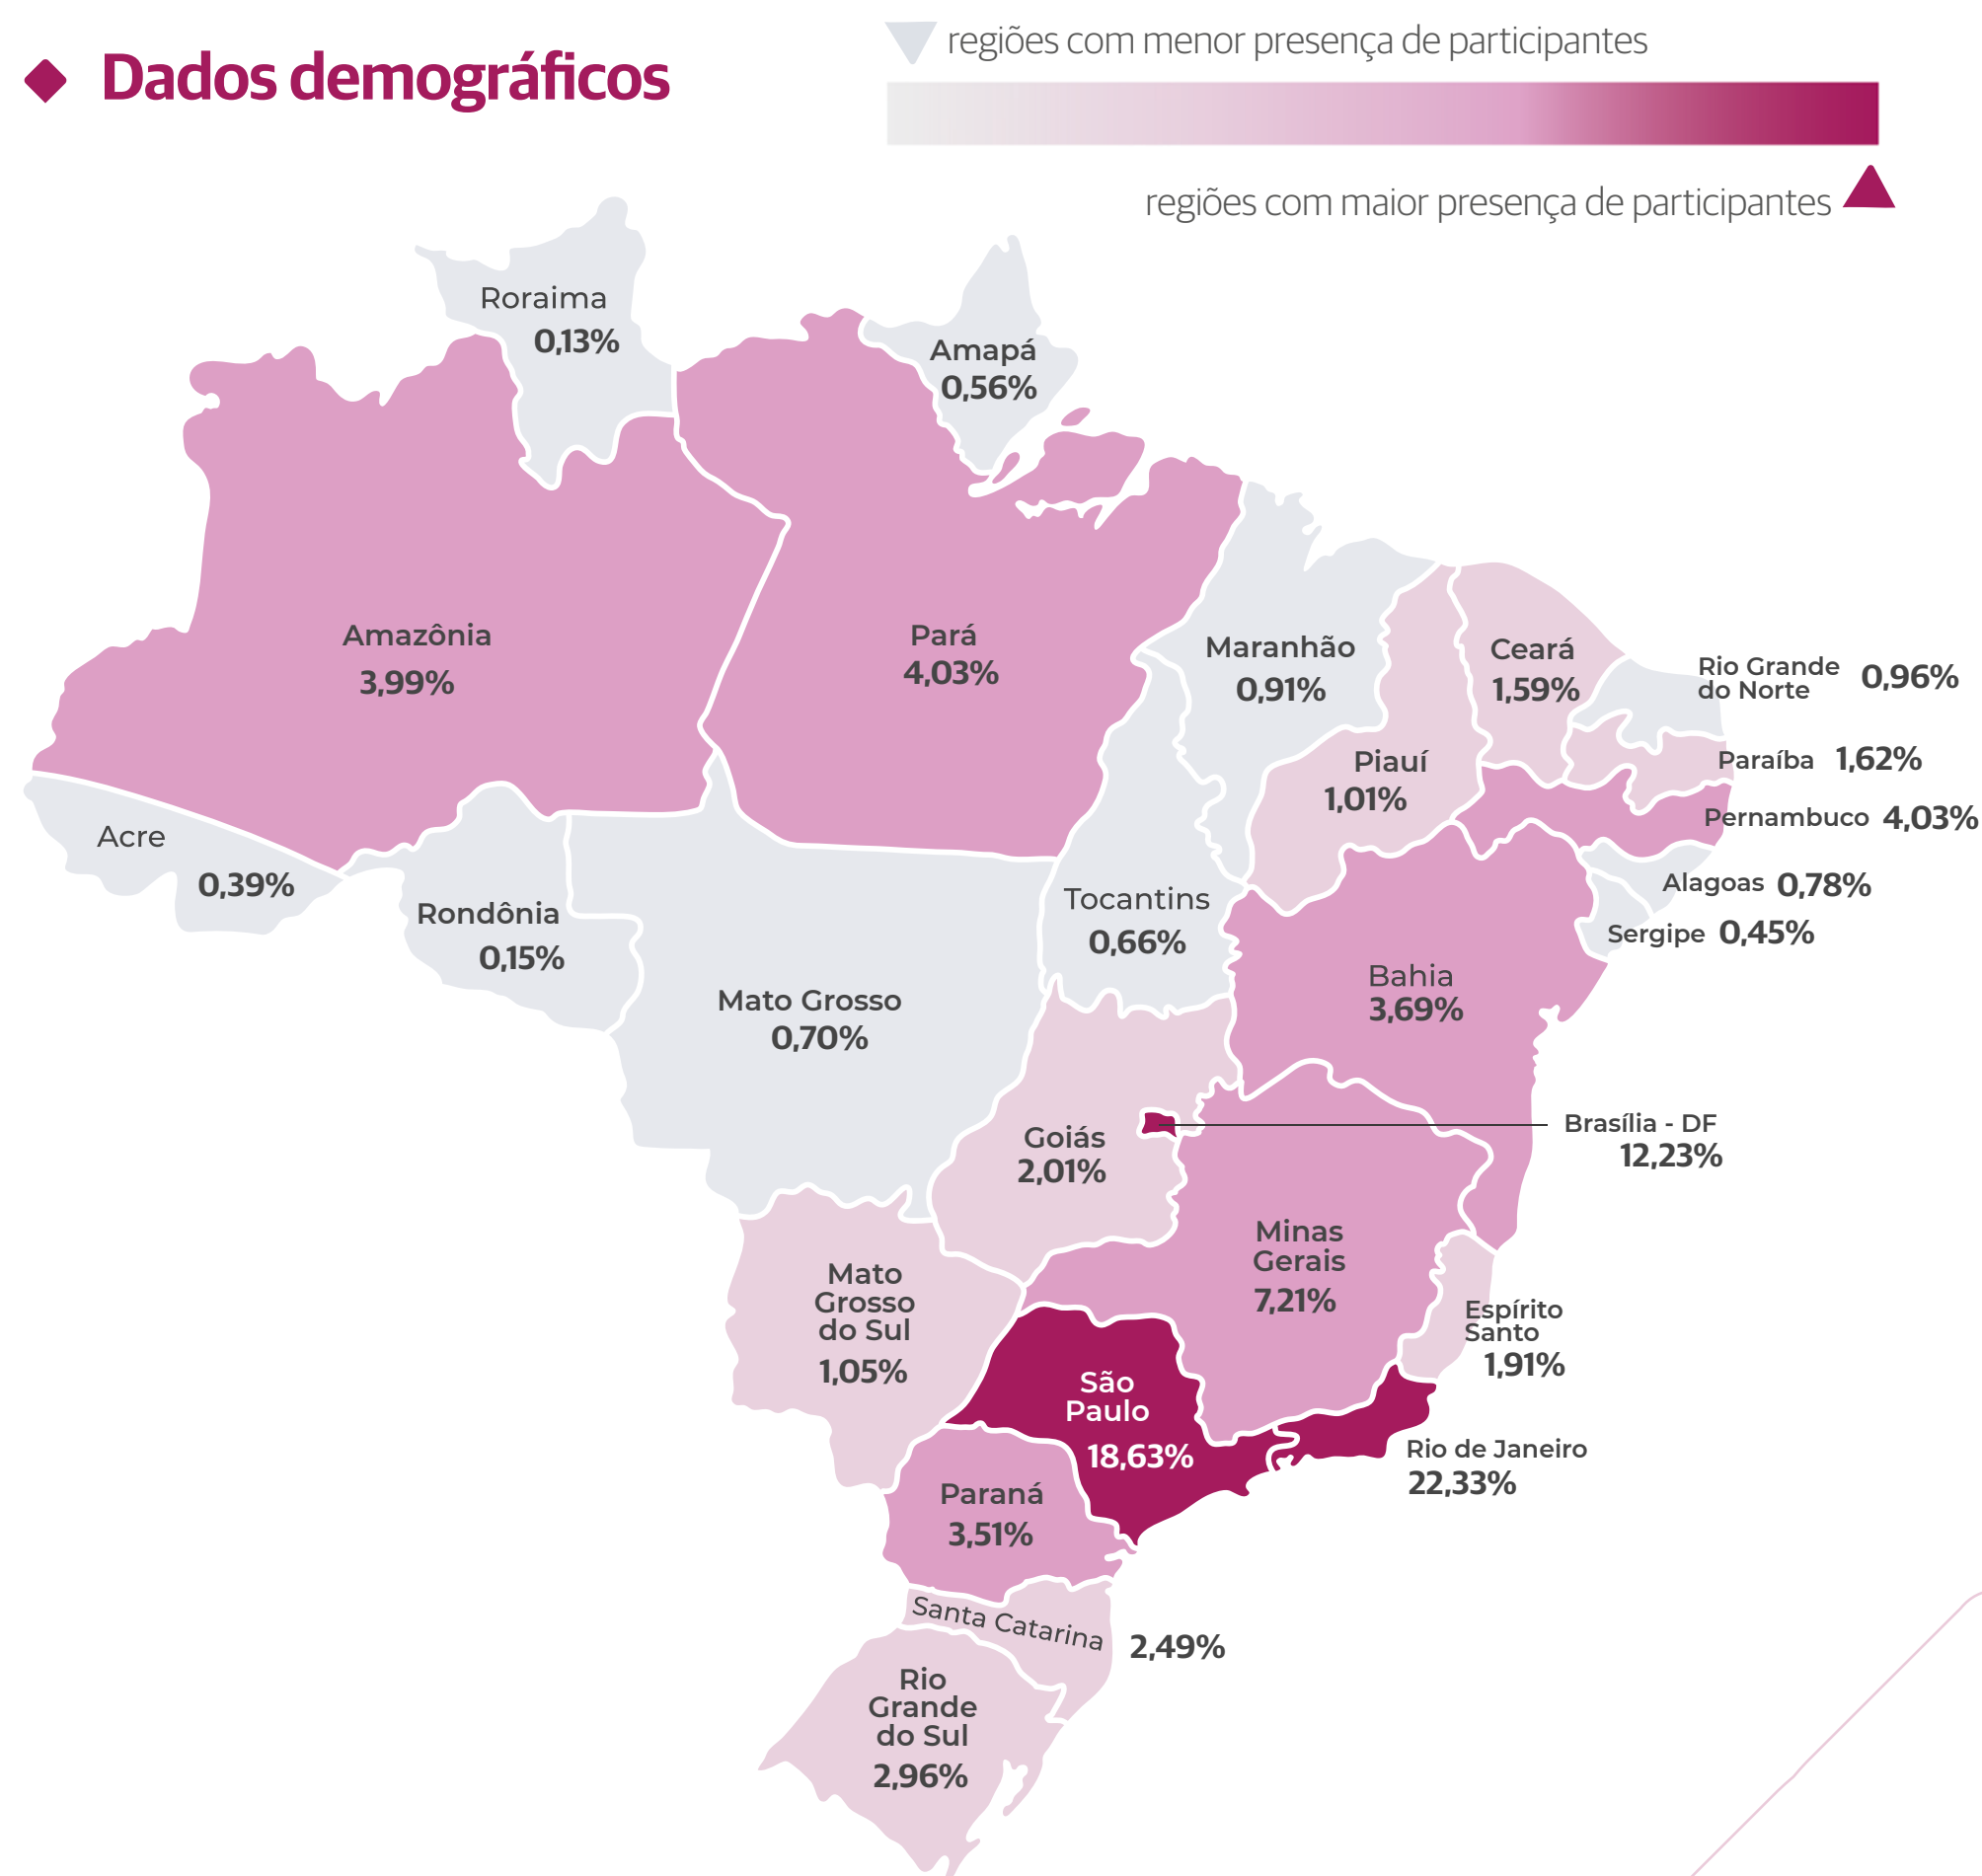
Dados demográficos

regiões com menor presença de participantes

regiões com maior presença de participantes

Roraima 0,13%

Amapá 0,56%

Amazônia 3,99%

Pará 4,03%

Maranhão 0,91%

Ceará 1,59%

Rio Grande do Norte 0,96%

Piauí 1,01%

Paraíba 1,62%

Pernambuco 4,03%

Acre 0,39%

Rondônia 0,15%

Tocantins 0,66%

Alagoas 0,78%

Sergipe 0,45%

Mato Grosso 0,70%

Bahia 3,69%

Brasília - DF 12,23%

Goiás 2,01%

Minas Gerais 7,21%

Mato Grosso do Sul 1,05%

Espírito Santo 1,91%

São Paulo 18,63%

Rio de Janeiro 22,33%

Paraná 3,51%

Santa Catarina 2,49%

Rio Grande do Sul 2,96%